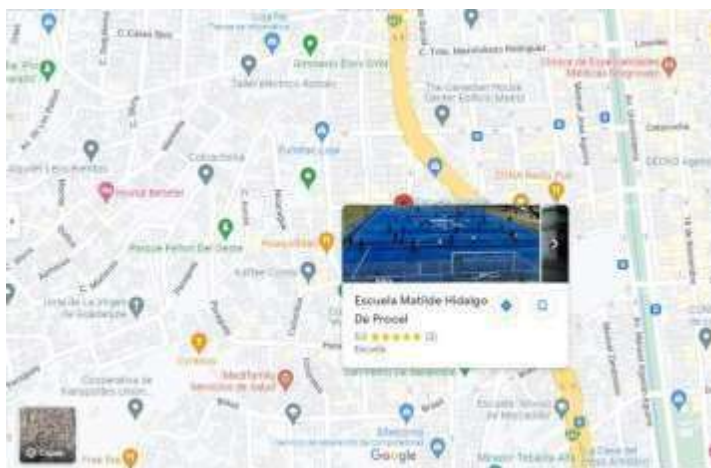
Escuela Matilde Hidalgo De Procel

Escuela

C. Cdtes Sino

C. Tnte. Hermógenes Rodríguez

Clínica de Especialidades Médicas Integrales

The Canadian House Center Edificio Mayor

Cotocholas

Hostal Bosque

Parque Fidel Del Oeste

Kaffee Cosas

Pinar Plaza

DEDRO

Cooperativa de Transportes Unidos

MediFamily Servicios de salud

Escuela Técnica de Mercadotecnia

Google

Capas